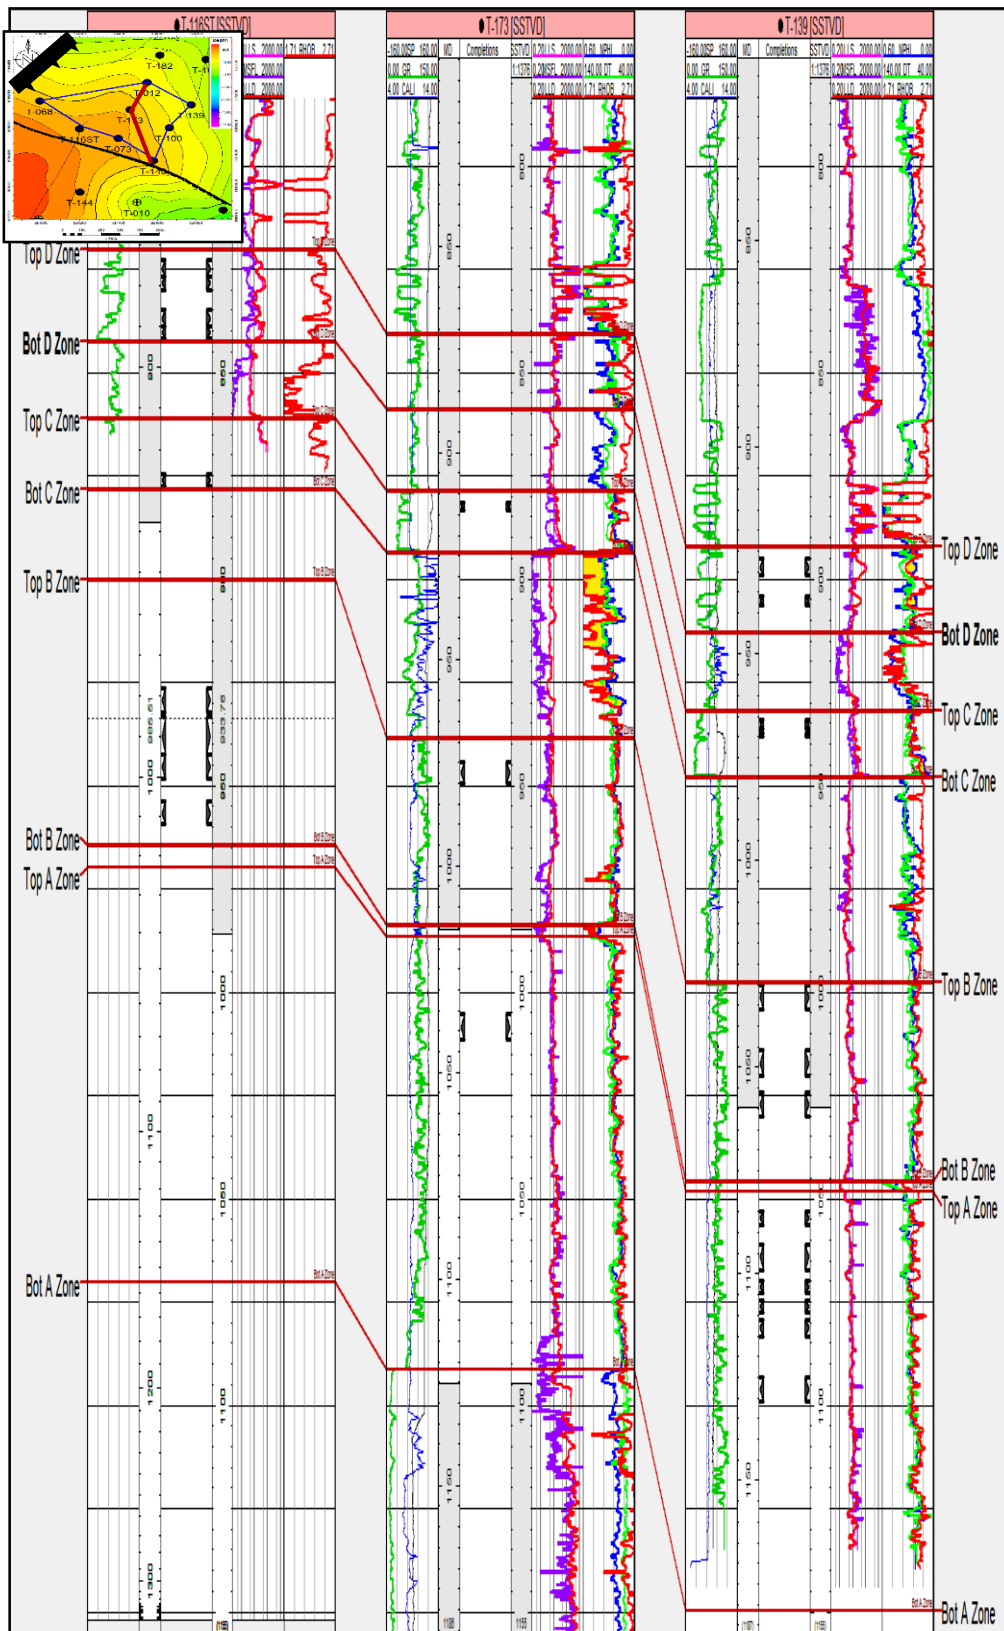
T-116ST [SSTVD]
T-173 [SSTVD]
T-139 [SSTVD]

T-182
T-1
T-012
T-068
T-113
T-139
T-116ST
T-073
T-100
T-140
T-144
T-010

-160.00 SP 160.00
MD
Completions
SSTVD
0.20 LLS 2000.00
0.60 NPHI 0.00
0.00 GR 150.00
1:1376
0.20 MSFL 2000.00
140.00 DT 40.00
4.00 CALI 14.00
0.20 LLD 2000.00
1.71 RHOB 2.71

Top D Zone
Bot D Zone
Top C Zone
Bot C Zone
Top B Zone
Bot B Zone
Top A Zone
Bot A Zone

Top D Zone
Bot D Zone
Top C Zone
Bot C Zone
Top B Zone
Bot B Zone
Top A Zone
Bot A Zone

900
950
986.51
933.76
1000
950
1000
1100
1050
1200
1100
1300

850
900
950
1000
1050
1100
1150
850
900
950
1000
1050
1100

900
850
900
950
1000
1050
1100
1150
900
950
1000
1050
1100